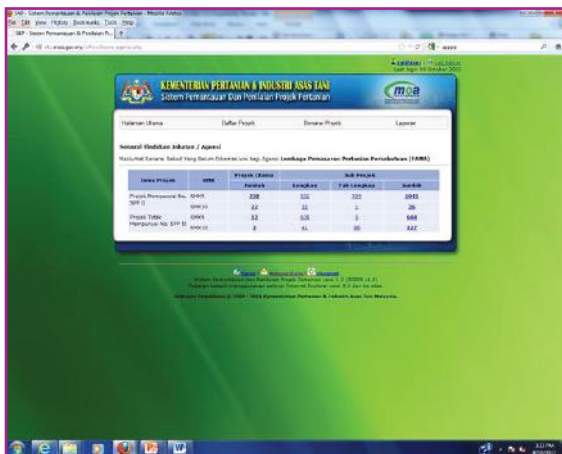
SAP - Sistem Pemantauan & Penilaian Projek Pertanian - Mozilla Firefox
File Edit View History Bookmarks Tools Help
SAP - Sistem Pemantauan & Penilaian Pr... +

KEMENTERIAN PERTANIAN & INDUSTRI ASAS TANI
Sistem Pemantauan Dan Penilaian Projek Pertanian

moa

Halaman Utama | Daftar Projek | Senarai Projek | Laporan

Senarai Tindakan Jabatan / Agensi

Maklumat Senarai Sebab Yang Belum Dikemaskini bagi Agensi: Lembaga Pemasaran Pertanian Persekutuan (FAMA)

| Jenis Projek | RMK | Projek Utama Jumlah | Sub Projek Lengkap | Sub Projek Tak Lengkap | Sub Projek Jumlah |
|---|---|---|---|---|---|
| Projek Mempunyai No. SPP II | RMK9 | 238 | 122 | 723 | 1845 |
| | RMK10 | 22 | 21 | 1 | 26 |
| Projek Tidak Mempunyai No. SPP II | RMK9 | 12 | 635 | 5 | 668 |
| | RMK10 | 8 | 41 | 30 | 117 |

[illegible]